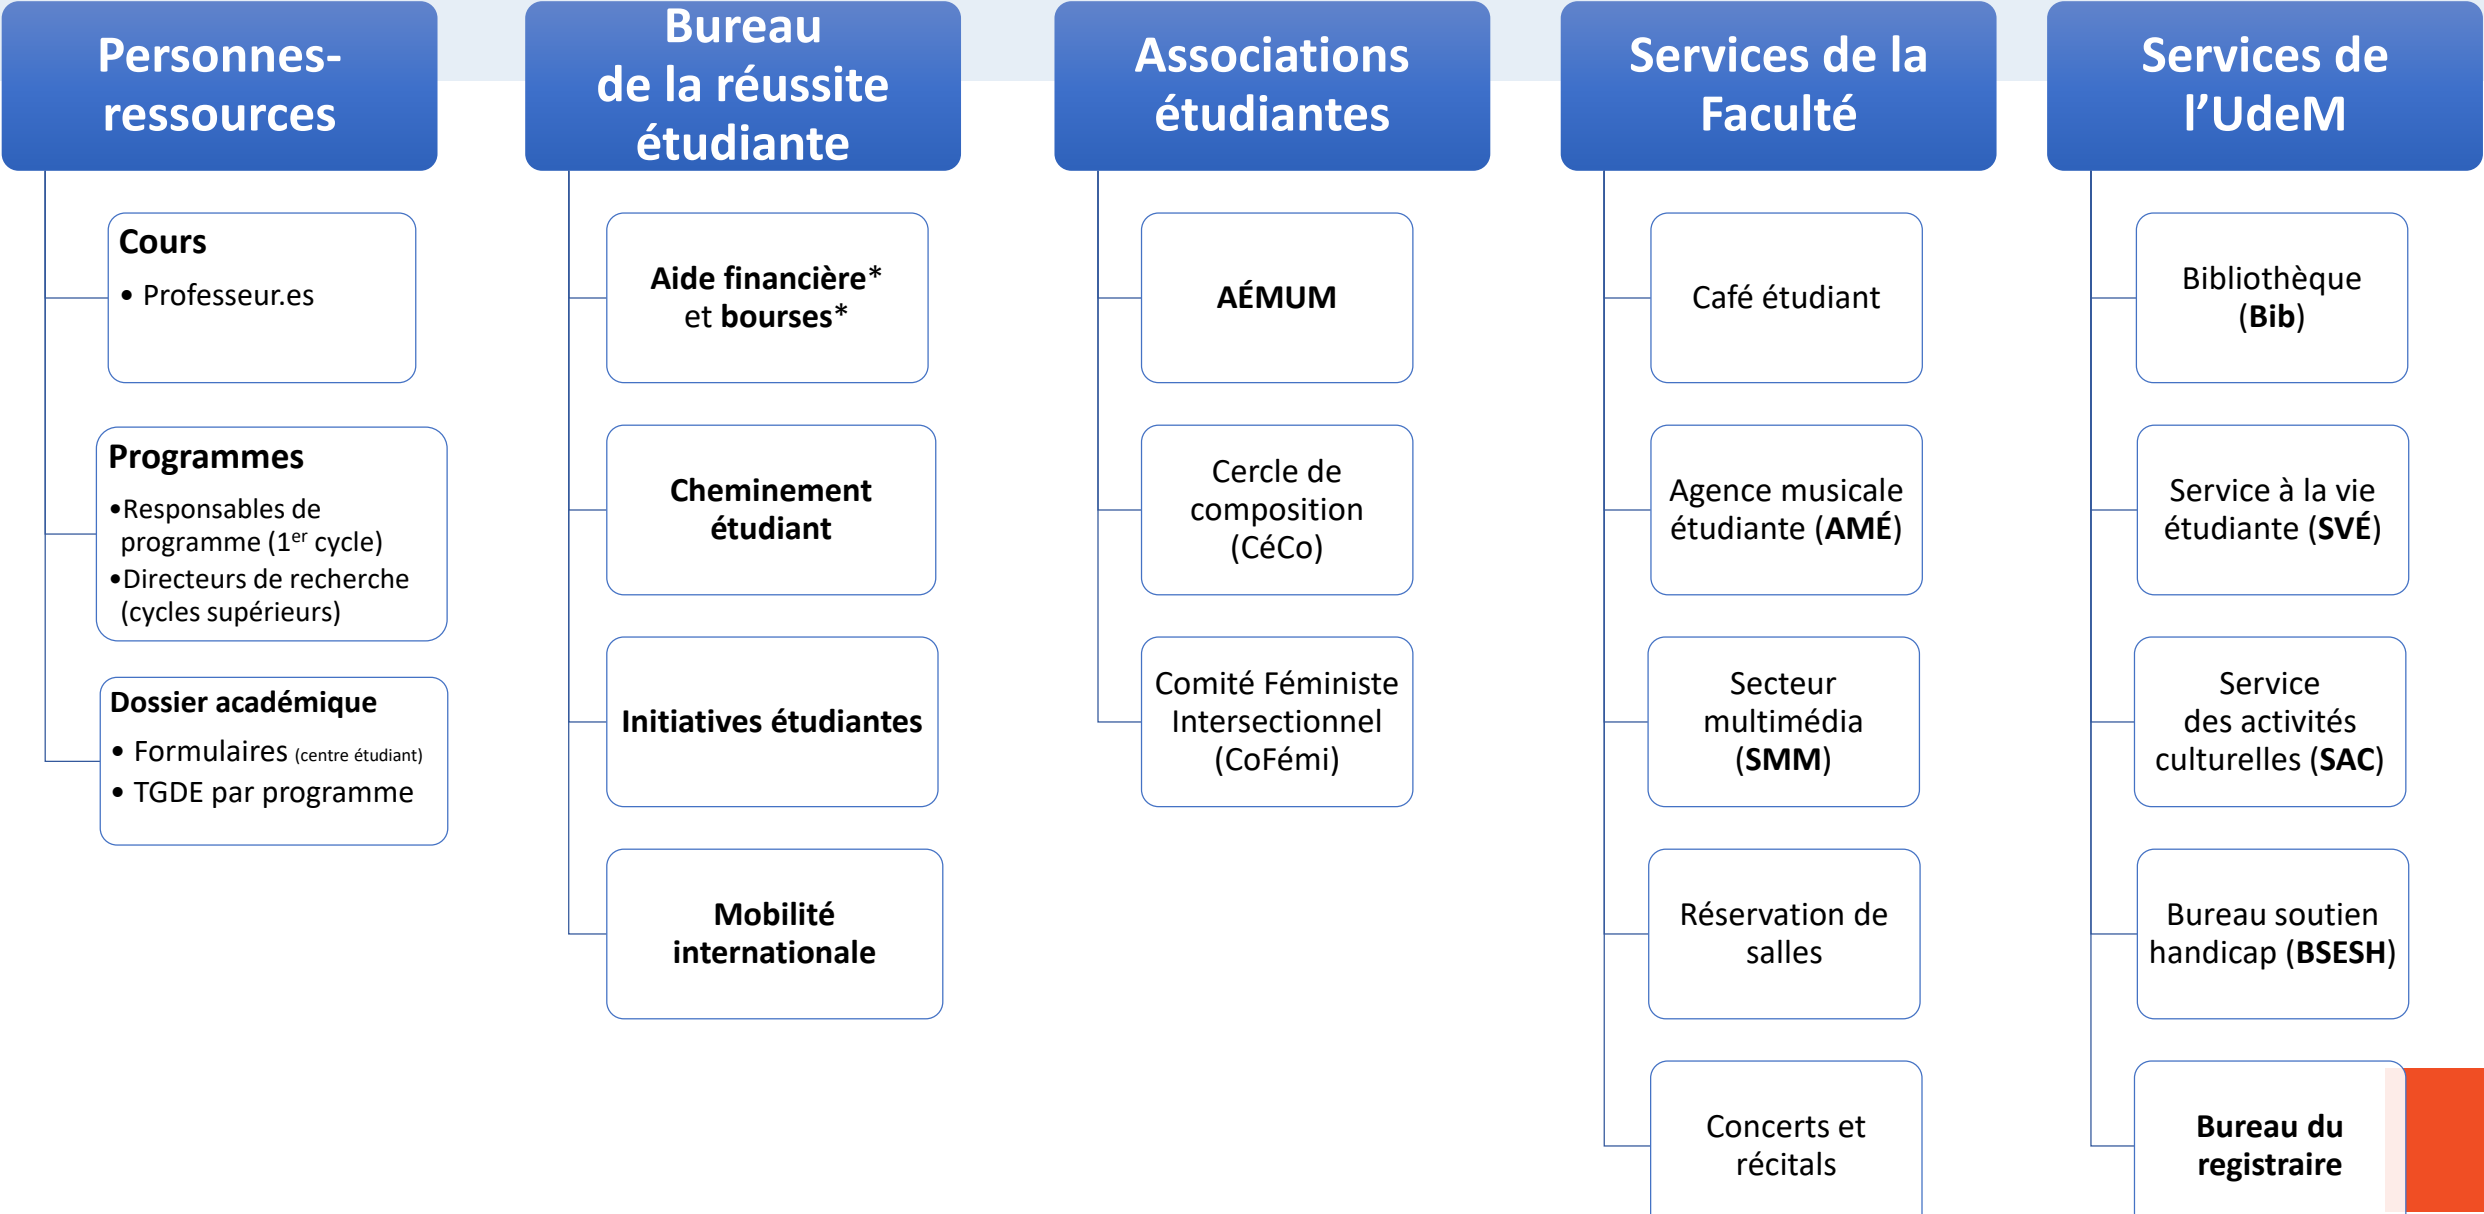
Personnes-ressources

Cours
• Professeur.es

Programmes
•Responsables de programme ($1^{er}$ cycle)
•Directeurs de recherche (cycles supérieurs)

Dossier académique
• Formulaires (centre étudiant)
• TGDE par programme

Bureau de la réussite étudiante

Aide financière* et bourses*

Cheminement étudiant

Initiatives étudiantes

Mobilité internationale

Associations étudiantes

AÉMUM

Cercle de composition (CéCo)

Comité Féministe Intersectionnel (CoFémi)

Services de la Faculté

Café étudiant

Agence musicale étudiante (AMÉ)

Secteur multimédia (SMM)

Réservation de salles

Concerts et récitals

Services de l'UdeM

Bibliothèque (Bib)

Service à la vie étudiante (SVÉ)

Service des activités culturelles (SAC)

Bureau soutien handicap (BSESH)

Bureau du registraire